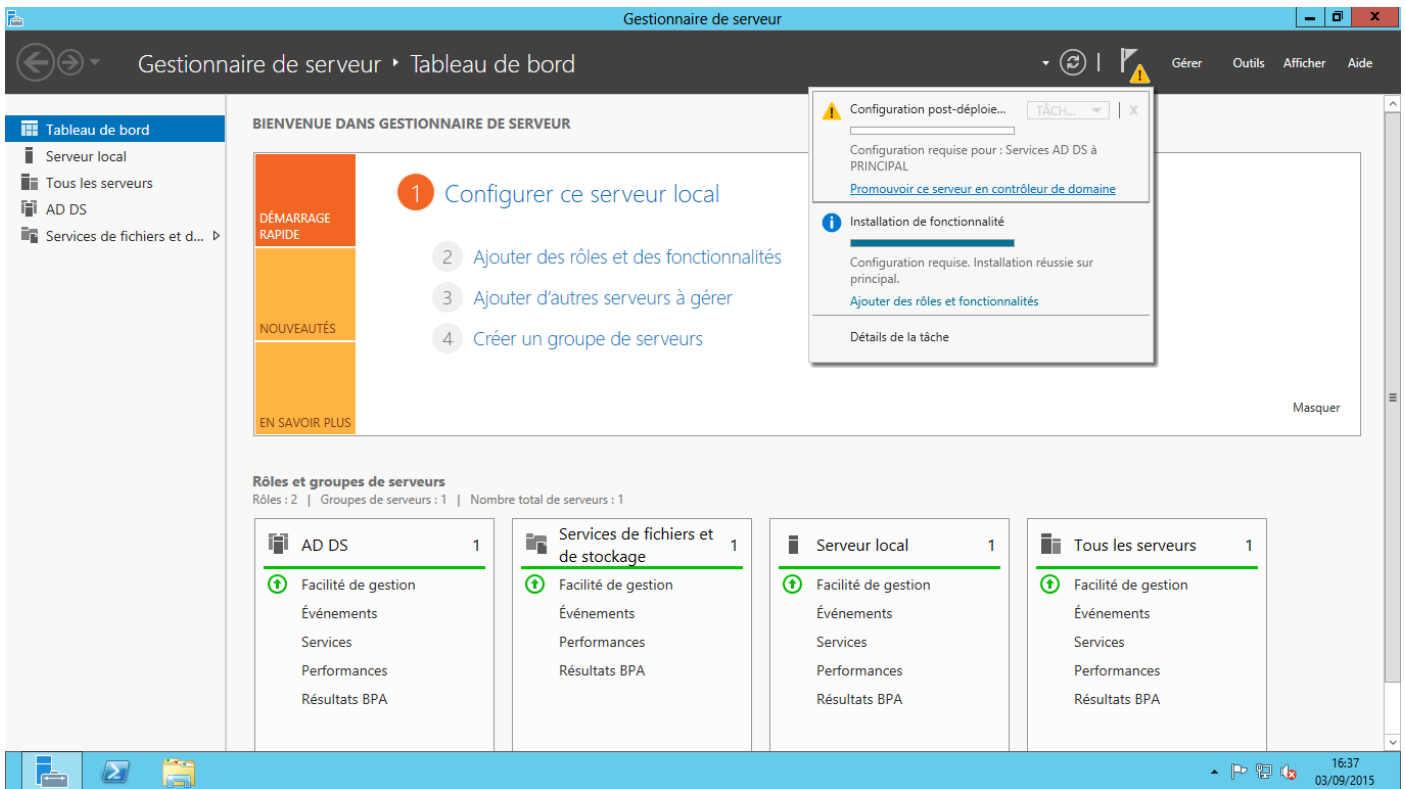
Gestionnaire de serveur

Gestionnaire de serveur ‣ Tableau de bord

Gérer Outils Afficher Aide

Tableau de bord
Serveur local
Tous les serveurs
AD DS
Services de fichiers et d...

BIENVENUE DANS GESTIONNAIRE DE SERVEUR

DÉMARRAGE RAPIDE

NOUVEAUTÉS

EN SAVOIR PLUS

1 Configurer ce serveur local

2 Ajouter des rôles et des fonctionnalités

3 Ajouter d'autres serveurs à gérer

4 Créer un groupe de serveurs

Masquer

Configuration post-déploie... TÂCH...

Configuration requise pour : Services AD DS à PRINCIPAL

Promouvoir ce serveur en contrôleur de domaine

Installation de fonctionnalité

Configuration requise. Installation réussie sur principal.

Ajouter des rôles et fonctionnalités

Détails de la tâche

Rôles et groupes de serveurs
Rôles : 2 | Groupes de serveurs : 1 | Nombre total de serveurs : 1

AD DS 1
Facilité de gestion
Événements
Services
Performances
Résultats BPA

Services de fichiers et de stockage 1
Facilité de gestion
Événements
Services
Performances
Résultats BPA

Serveur local 1
Facilité de gestion
Événements
Services
Performances
Résultats BPA

Tous les serveurs 1
Facilité de gestion
Événements
Services
Performances
Résultats BPA

16:37
03/09/2015